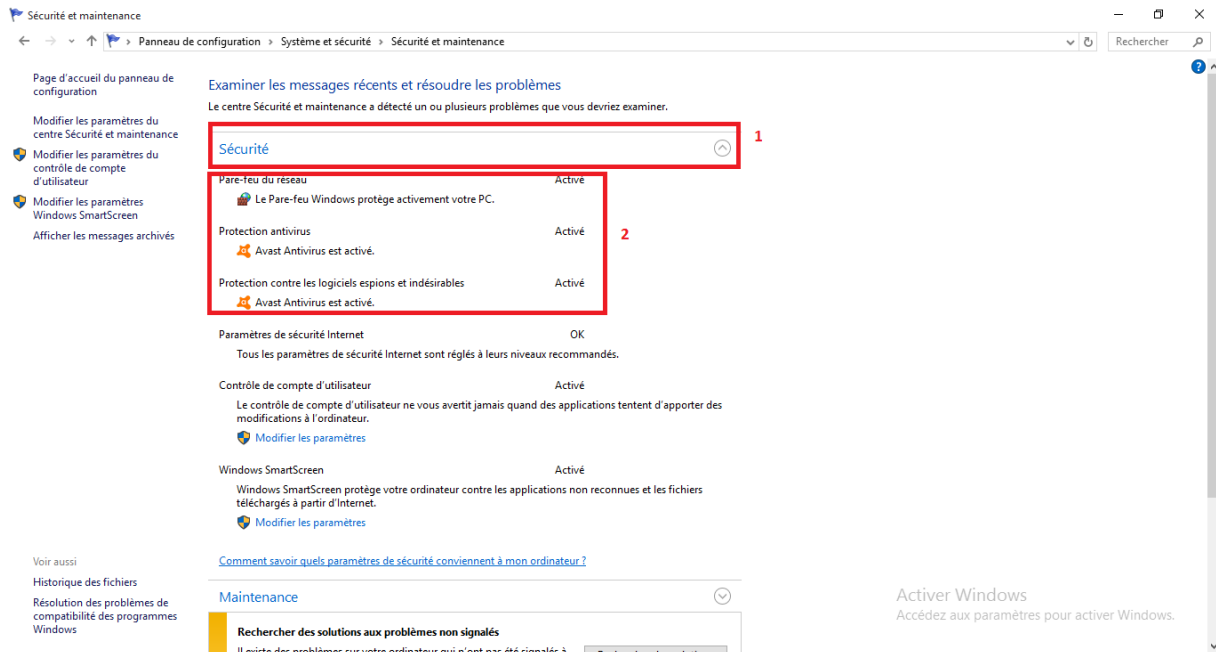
Sécurité et maintenance

Panneau de configuration > Système et sécurité > Sécurité et maintenance

Rechercher

Page d'accueil du panneau de configuration

Modifier les paramètres du centre Sécurité et maintenance

Modifier les paramètres du contrôle de compte d'utilisateur

Modifier les paramètres Windows SmartScreen

Afficher les messages archivés

Examiner les messages récents et résoudre les problèmes

Le centre Sécurité et maintenance a détecté un ou plusieurs problèmes que vous devriez examiner.

Sécurité

1

Pare-feu du réseau Activé

Le Pare-feu Windows protège activement votre PC.

Protection antivirus Activé

2

Avast Antivirus est activé.

Protection contre les logiciels espions et indésirables Activé

Avast Antivirus est activé.

Paramètres de sécurité Internet OK

Tous les paramètres de sécurité Internet sont réglés à leurs niveaux recommandés.

Contrôle de compte d'utilisateur Activé

Le contrôle de compte d'utilisateur ne vous avertit jamais quand des applications tentent d'apporter des modifications à l'ordinateur.

Modifier les paramètres

Windows SmartScreen Activé

Windows SmartScreen protège votre ordinateur contre les applications non reconnues et les fichiers téléchargés à partir d'Internet.

Modifier les paramètres

Comment savoir quels paramètres de sécurité conviennent à mon ordinateur ?

Voir aussi

Historique des fichiers

Résolution des problèmes de compatibilité des programmes Windows

Maintenance

Rechercher des solutions aux problèmes non signalés

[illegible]

Activer Windows

Accédez aux paramètres pour activer Windows.